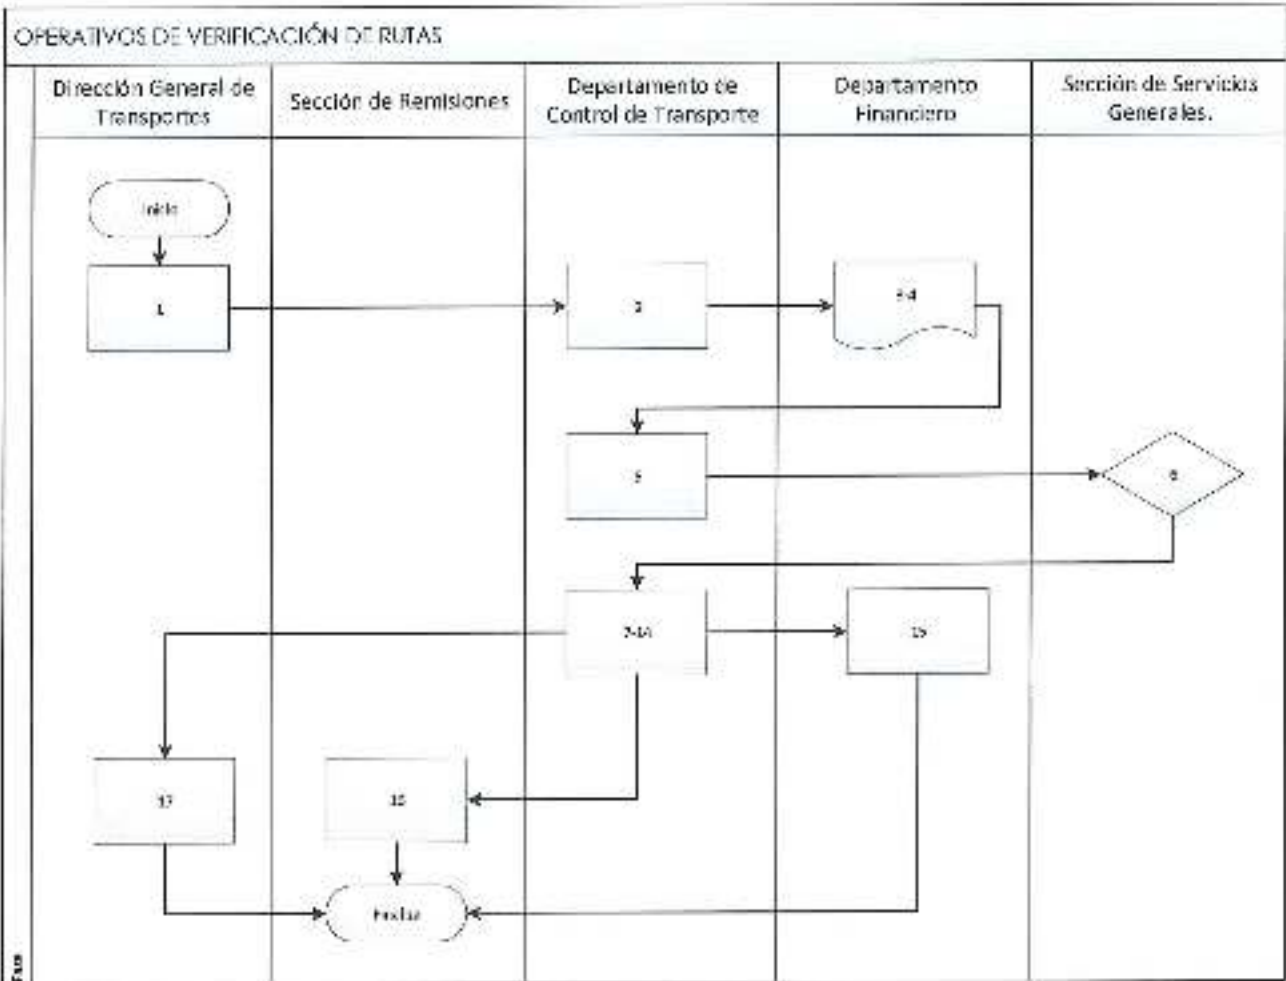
OPERATIVOS DE VERIFICACIÓN DE RUTAS

| Dirección General de Transportes | Sección de Remisiones | Departamento de Control de Transporte | Departamento Financiero | Sección de Servicios Generales. |
|---|---|---|---|---|

Inicio

1

2

3-4

5

6

7-14

15

17

16

Finalizar

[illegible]